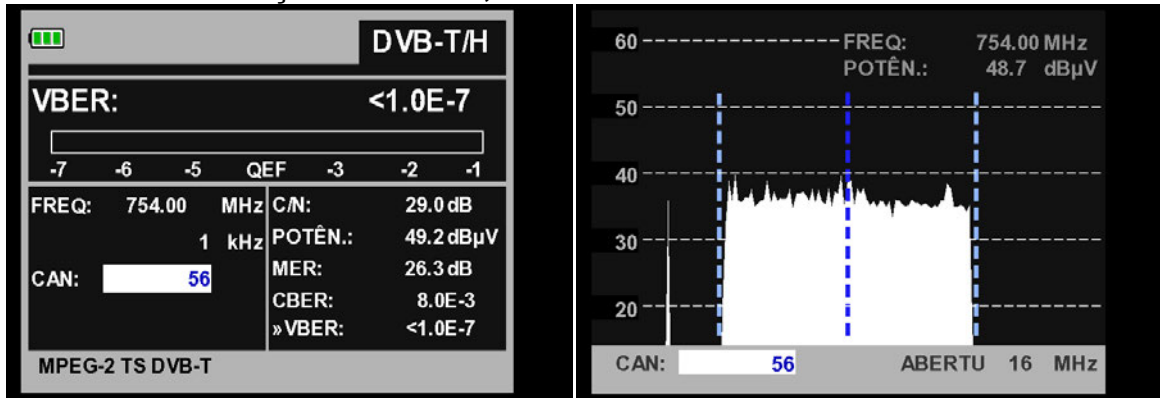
DVB-T/H

VBER: <1.0E-7

-7 -6 -5 QEF -3 -2 -1

FREQ: 754.00 MHz
1 kHz
CAN: 56

C/N: 29.0 dB
POTÊN.: 49.2 dBµV
MER: 26.3 dB
CBER: 8.0E-3
»VBER: <1.0E-7

MPEG-2 TS DVB-T

60
FREQ: 754.00 MHz
POTÊN.: 48.7 dBµV
50
40
30
20

CAN: 56 ABERTU 16 MHz